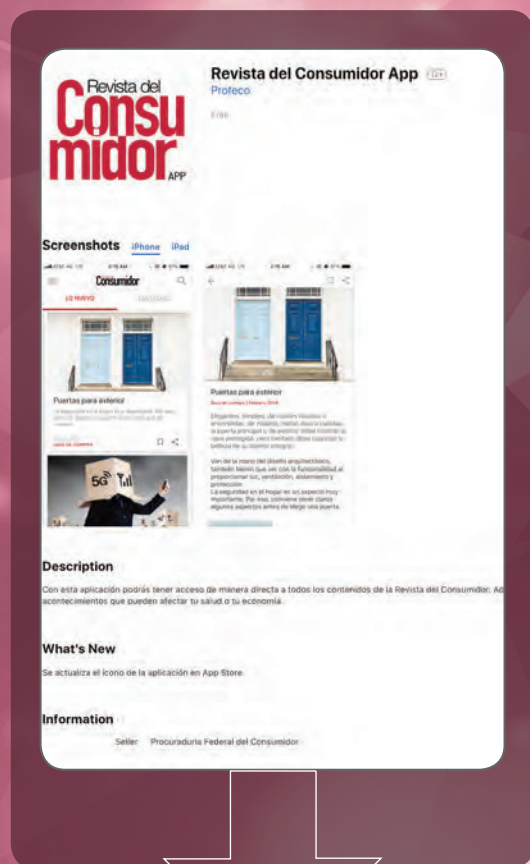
Revista del Consumidor APP

Revista del Consumidor App 12+

Profeco

Free

Screenshots iPhone iPad

Consumidor

LO NUEVO

Puertas para exterior

Puertas para exterior

Description

Con esta aplicación podrás tener acceso de manera directa a todos los contenidos de la Revista del Consumidor. Ad acontecimientos que pueden afectar tu salud o tu economía.

What's New

Se actualiza el ícono de la aplicación en App Store.

Information

Seller Procuraduría Federal del Consumidor